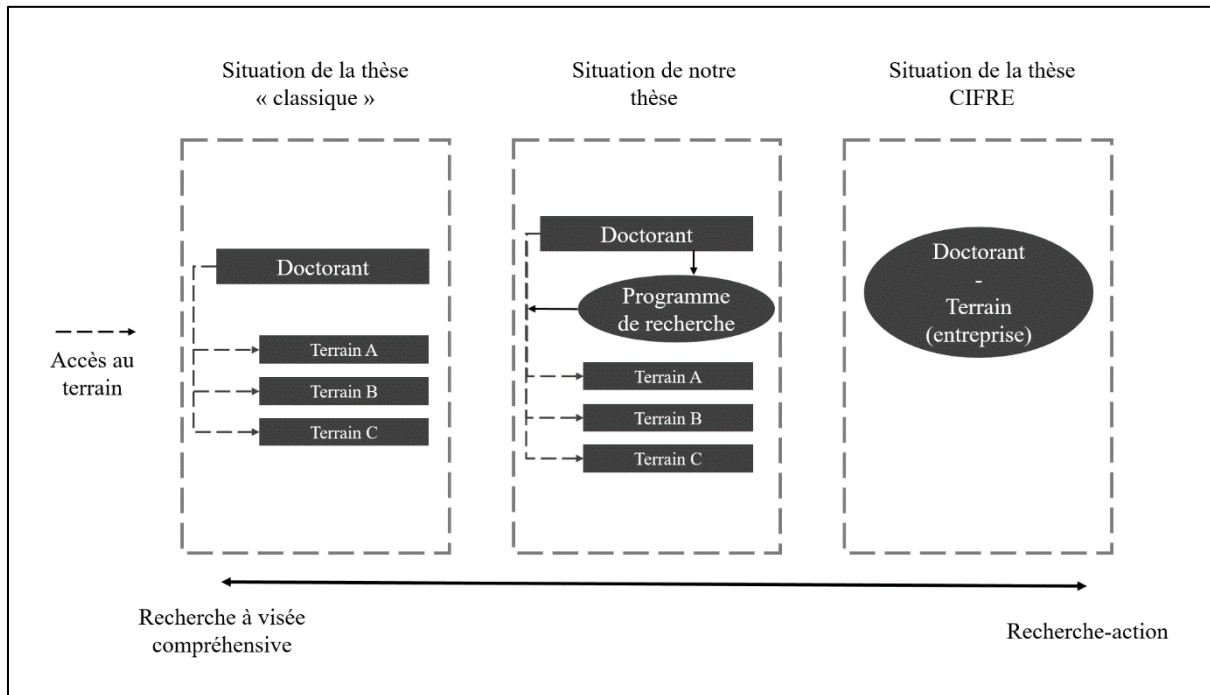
Situation de la thèse « classique »

Situation de notre thèse

Situation de la thèse CIFRE

Accès au terrain

Doctorant

Terrain A

Terrain B

Terrain C

Doctorant

Programme de recherche

Terrain A

Terrain B

Terrain C

Doctorant - Terrain (entreprise)

Recherche à visée compréhensive

Recherche-action